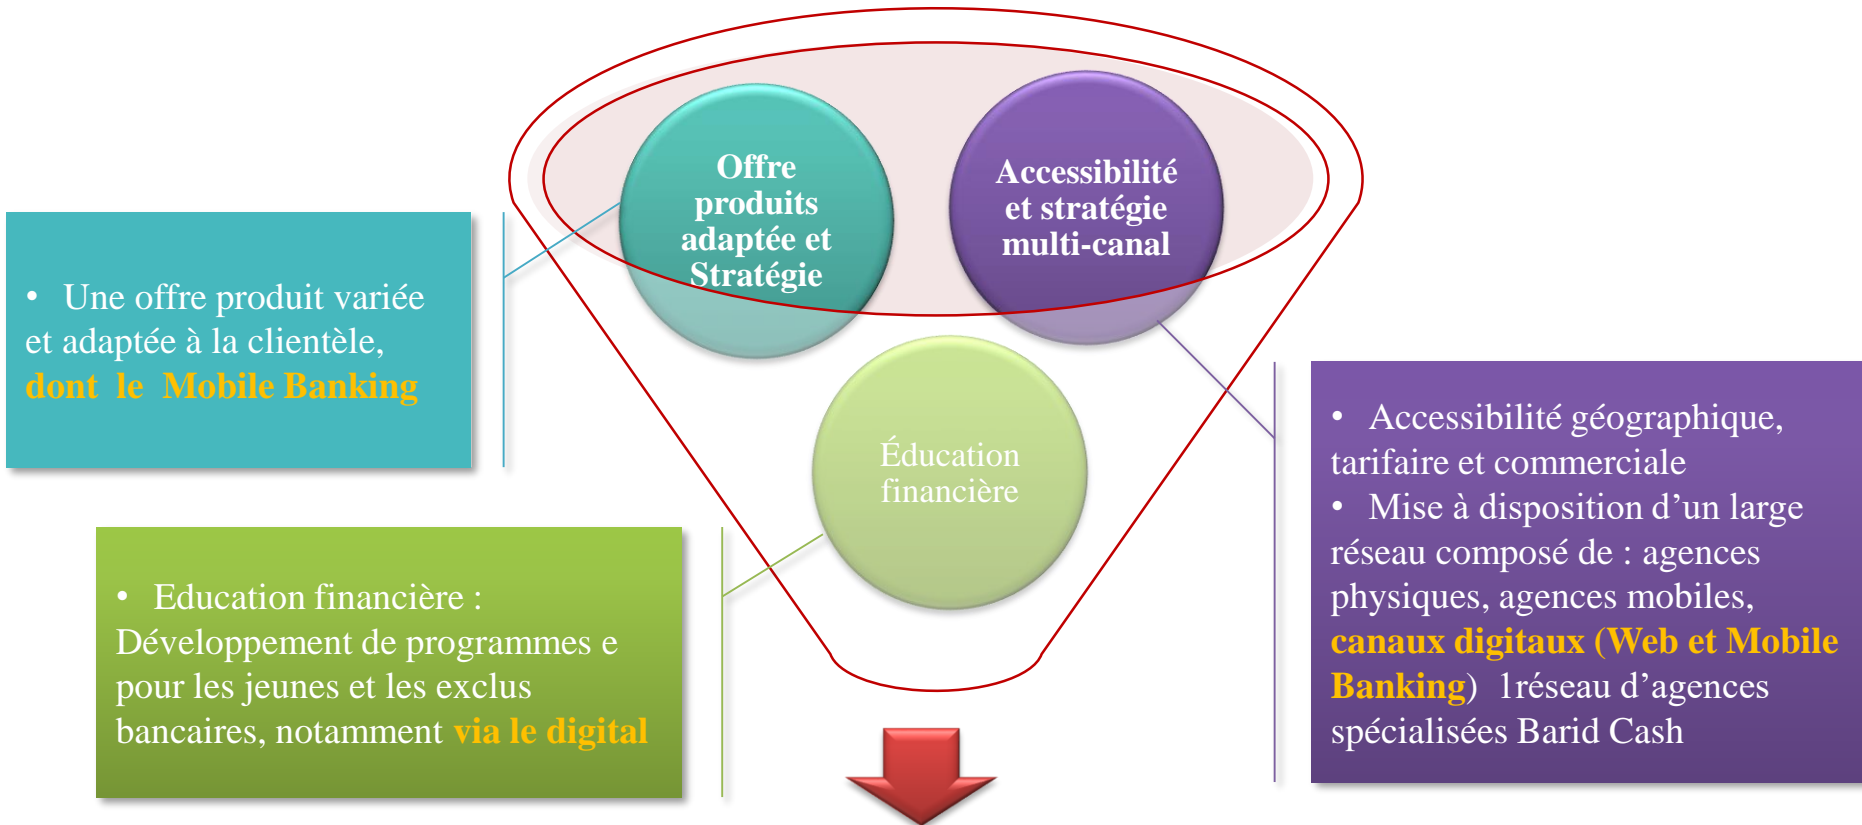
Offre produits adaptée et Stratégie

Accessibilité et stratégie multi-canal

• Une offre produit variée et adaptée à la clientèle, dont le Mobile Banking

Éducation financière

• Education financière : Développement de programmes e pour les jeunes et les exclus bancaires, notamment via le digital

• Accessibilité géographique, tarifaire et commerciale
• Mise à disposition d’un large réseau composé de : agences physiques, agences mobiles, canaux digitaux (Web et Mobile Banking) 1réseau d’agences spécialisées Barid Cash